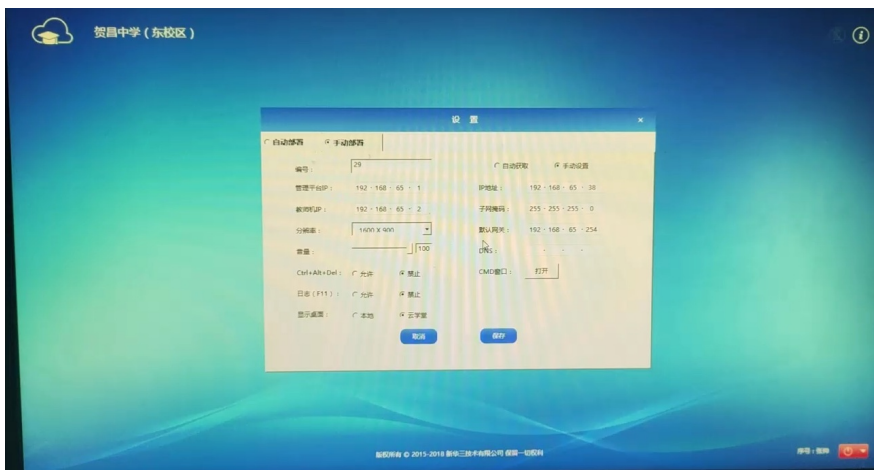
贺昌中学（东校区）

设 置

自动部署 手动部署

编号： 29

管理平台IP： 192 . 168 . 65 . 1

教师机IP： 192 . 168 . 65 . 2

分辨率： 1600 X 900

音量： 100

Ctrl+Alt+Del： 允许 禁止

日志（F11）： 允许 禁止

显示桌面： 本地 云学堂

自动获取 手动设置

IP地址： 192 . 168 . 65 . 38

子网掩码： 255 . 255 . 255 . 0

默认网关： 192 . 168 . 65 . 254

DNS：

CMD窗口： 打开

取消 保存

版权所有 © 2015-2018 新华三技术有限公司 保留一切权利

序号：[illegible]